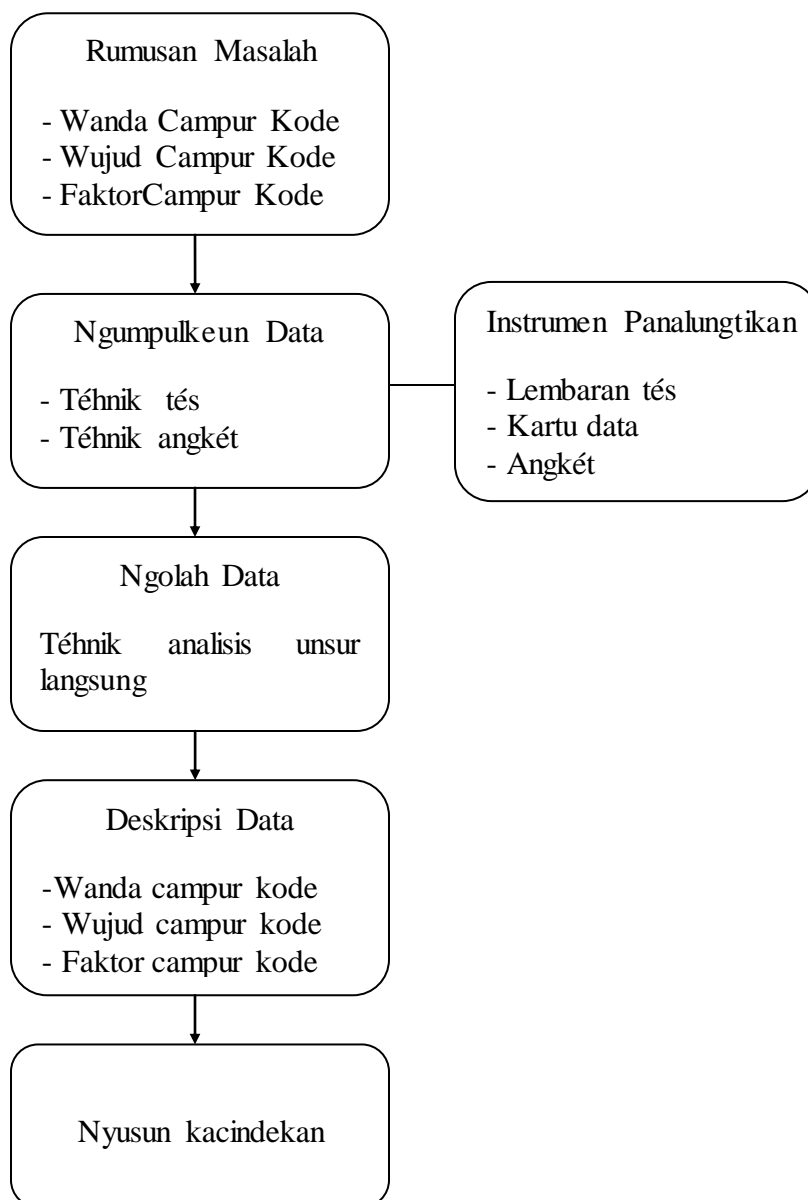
Rumusan Masalah

- Wanda Campur Kode
- Wujud Campur Kode
- FaktorCampur Kode

Ngumpulkeun Data

- Téhnik tés
- Téhnik angkét

Instrumen Panalungtikan

- Lembaran tés
- Kartu data
- Angkét

Ngolah Data

Téhnik analisis unsur langsung

Deskripsi Data

-Wanda campur kode
- Wujud campur kode
- Faktor campur kode

Nyusun kacindekan